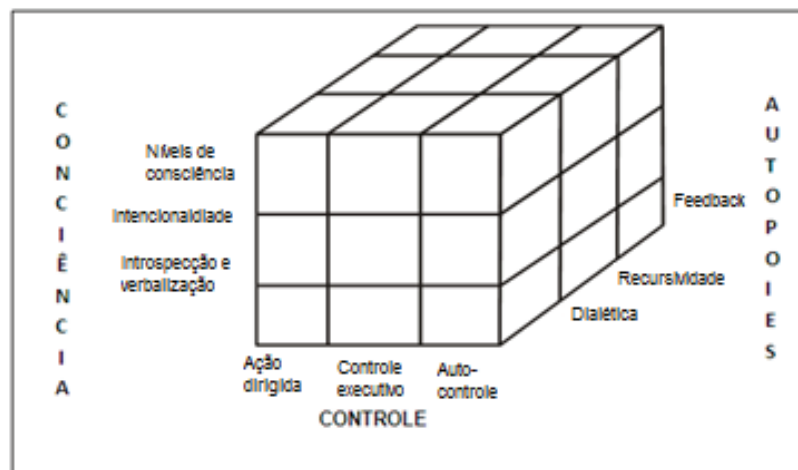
C O N C I Ê N C I A

Níveis de consciência

Intencionalidade

Introspecção e verbalização

Ação dirigida

Controle executivo

Auto-controle

CONTROLE

Feedback

Recursividade

Dialética

A U T O P O I E S